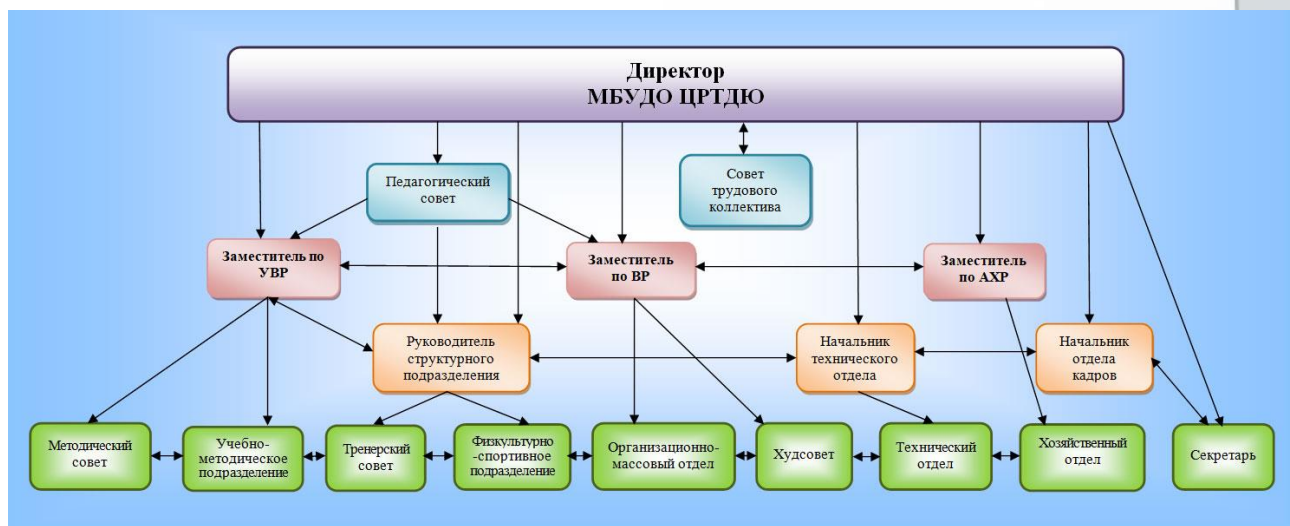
Директор
МБУДО ЦРТДЮ

Педагогический совет

Совет трудового коллектива

Заместитель по УВР

Заместитель по ВР

Заместитель по АХР

Руководитель структурного подразделения

Начальник технического отдела

Начальник отдела кадров

Методический совет

Учебно-методическое подразделение

Тренерский совет

Физкультурно-спортивное подразделение

Организационно-массовый отдел

Худсовет

Технический отдел

Хозяйственный отдел

Секретарь